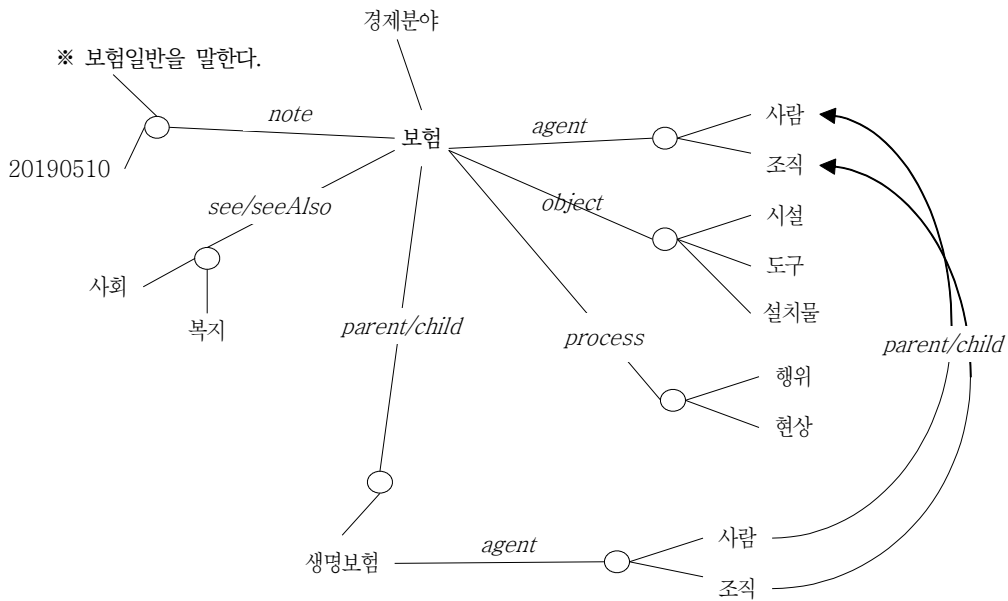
경제분야

※ 보험일반을 말한다.

note

20190510

보험

agent

사람

조직

see/seeAlso

object

시설

도구

사회

복지

설치물

parent/child

process

parent/child

행위

현상

생명보험

agent

사람

조직